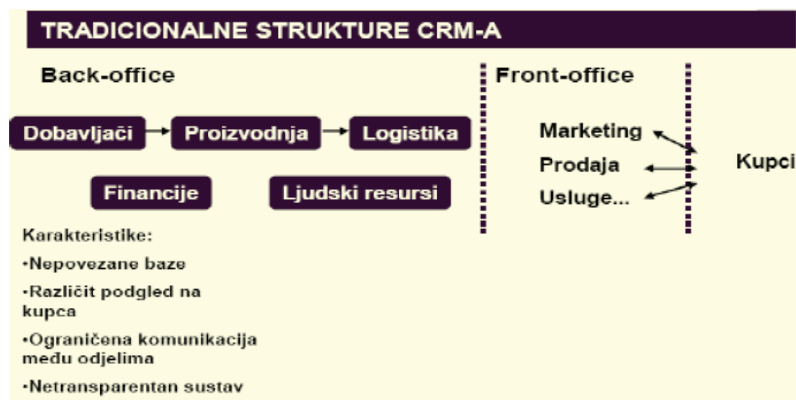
TRADICIONALNE STRUKTURE CRM-A

Back-office

Dobavljači → Proizvodnja → Logistika

Financije

Ljudski resursi

Front-office

Marketing

Prodaja

Usluge...

Kupci

Karakteristike:

•Nepovezane baze

•Različit podgled na kupca

•Ograničena komunikacija među odjelima

•Netransparentan sustav